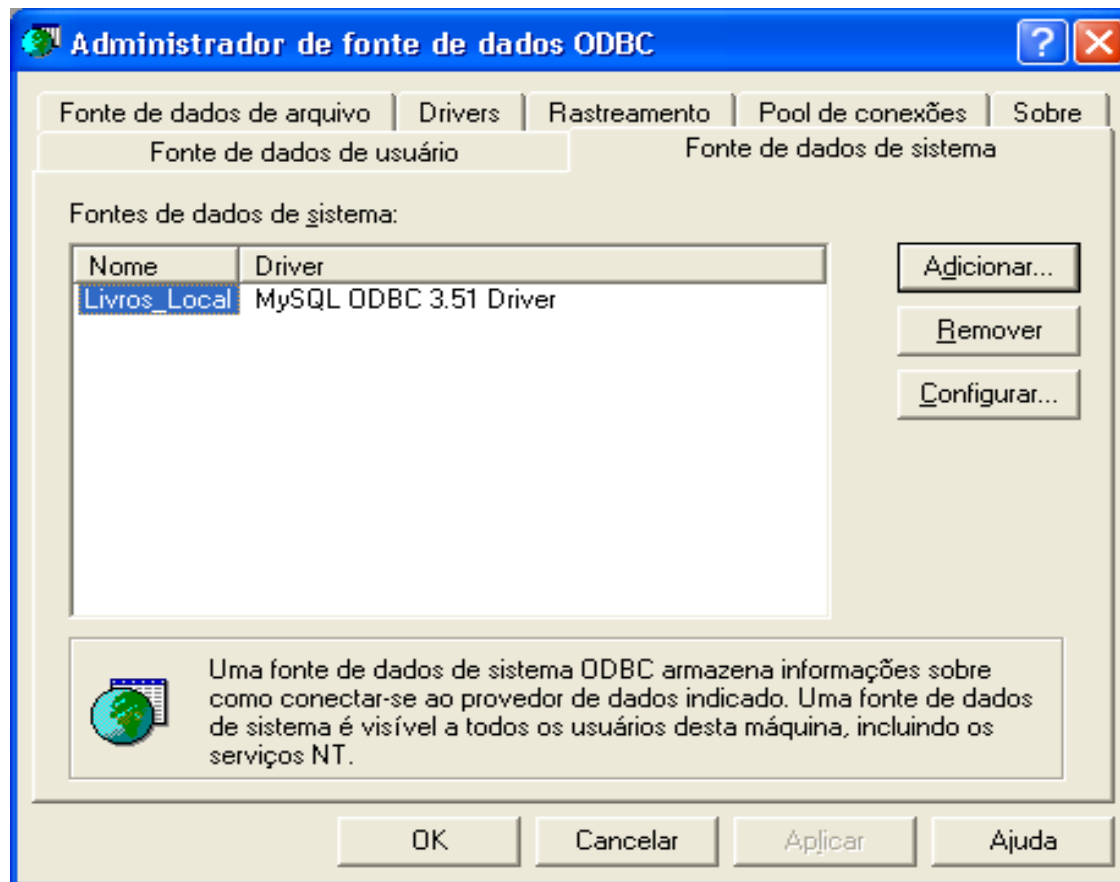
Administrador de fonte de dados ODBC

Fonte de dados de arquivo | Drivers | Rastreamento | Pool de conexões | Sobre
Fonte de dados de usuário | Fonte de dados de sistema

Fontes de dados de sistema:

| Nome | Driver |
|---|---|
| Livros_Local | MySQL ODBC 3.51 Driver |

Adicionar...
Remover
Configurar...

Uma fonte de dados de sistema ODBC armazena informações sobre como conectar-se ao provedor de dados indicado. Uma fonte de dados de sistema é visível a todos os usuários desta máquina, incluindo os serviços NT.

OK
Cancelar
Aplicar
Ajuda